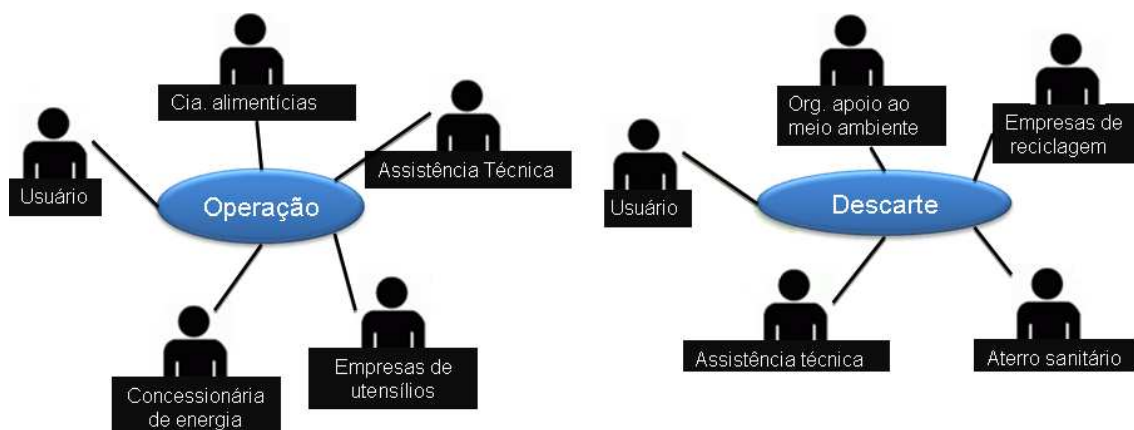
Cia. alimentícias

Usuário

Operação

Assistência Técnica

Concessionária de energia

Empresas de utensílios

Org. apoio ao meio ambiente

Empresas de reciclagem

Usuário

Descarte

Assistência técnica

Aterro sanitário